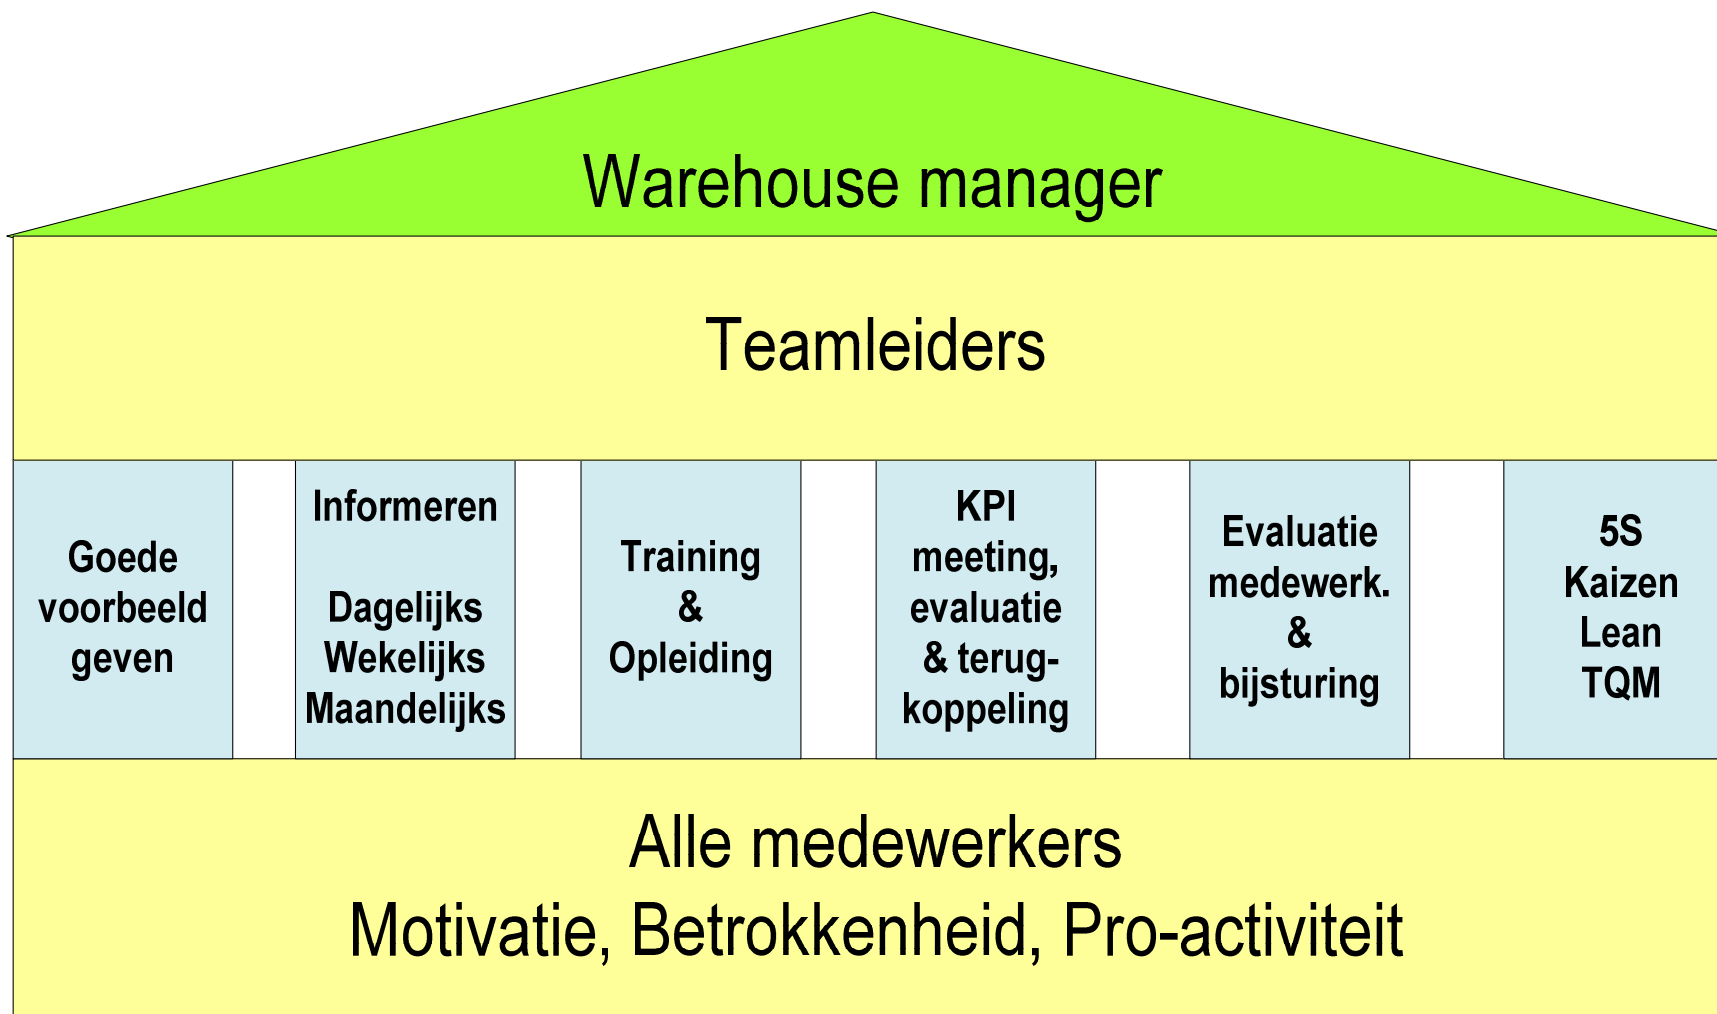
Warehouse manager

Teamleiders

Goede voorbeeld geven

Informeren

Dagelijks
Wekelijks
Maandelijks

Training & Opleiding

KPI meeting, evaluatie & terugkoppeling

Evaluatie medewerk. & bijsturing

5S
Kaizen
Lean
TQM

Alle medewerkers
Motivatie, Betrokkenheid, Pro-activiteit